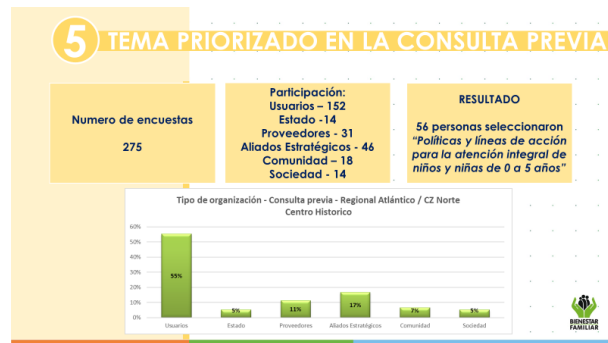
5 TEMA PRIORIZADO EN LA CONSULTA PREVIA

Numero de encuestas

275

Participación:
Usuarios – 152
Estado -14
Proveedores - 31
Aliados Estratégicos - 46
Comunidad – 18
Sociedad - 14

RESULTADO

56 personas seleccionaron "Políticas y líneas de acción para la atención integral de niños y niñas de 0 a 5 años"

Tipo de organización - Consulta previa - Regional Atlántico / CZ Norte Centro Historico

60%
50%
40%
30%
20%
10%
0%

55%
5%
11%
17%
7%
5%

Usuarios
Estado
Proveedores
Aliados Estratégicos
Comunidad
Sociedad

BIENESTAR FAMILIAR